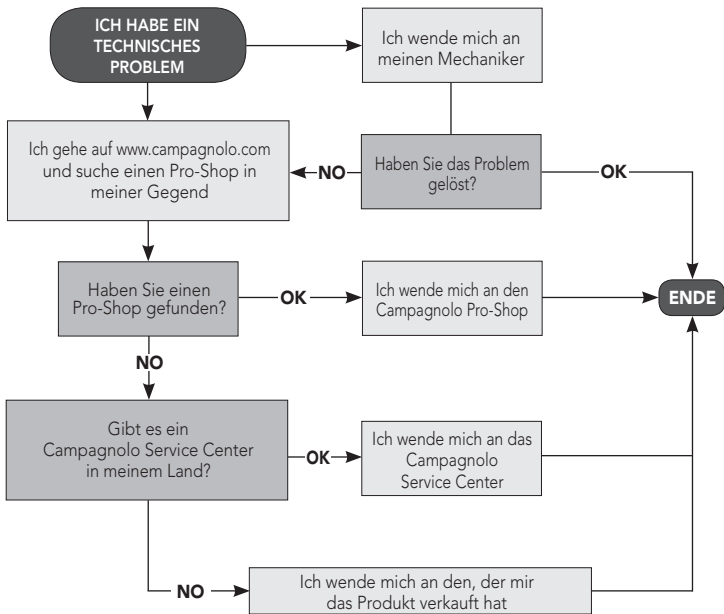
ICH HABE EIN TECHNISCHES PROBLEM

Ich wende mich an meinen Mechaniker

Ich gehe auf www.campagnolo.com und suche einen Pro-Shop in meiner Gegend

NO

Haben Sie das Problem gelöst?

OK

Haben Sie einen Pro-Shop gefunden?

OK

Ich wende mich an den Campagnolo Pro-Shop

ENDE

NO

Gibt es ein Campagnolo Service Center in meinem Land?

OK

Ich wende mich an das Campagnolo Service Center

NO

Ich wende mich an den, der mir das Produkt verkauft hat